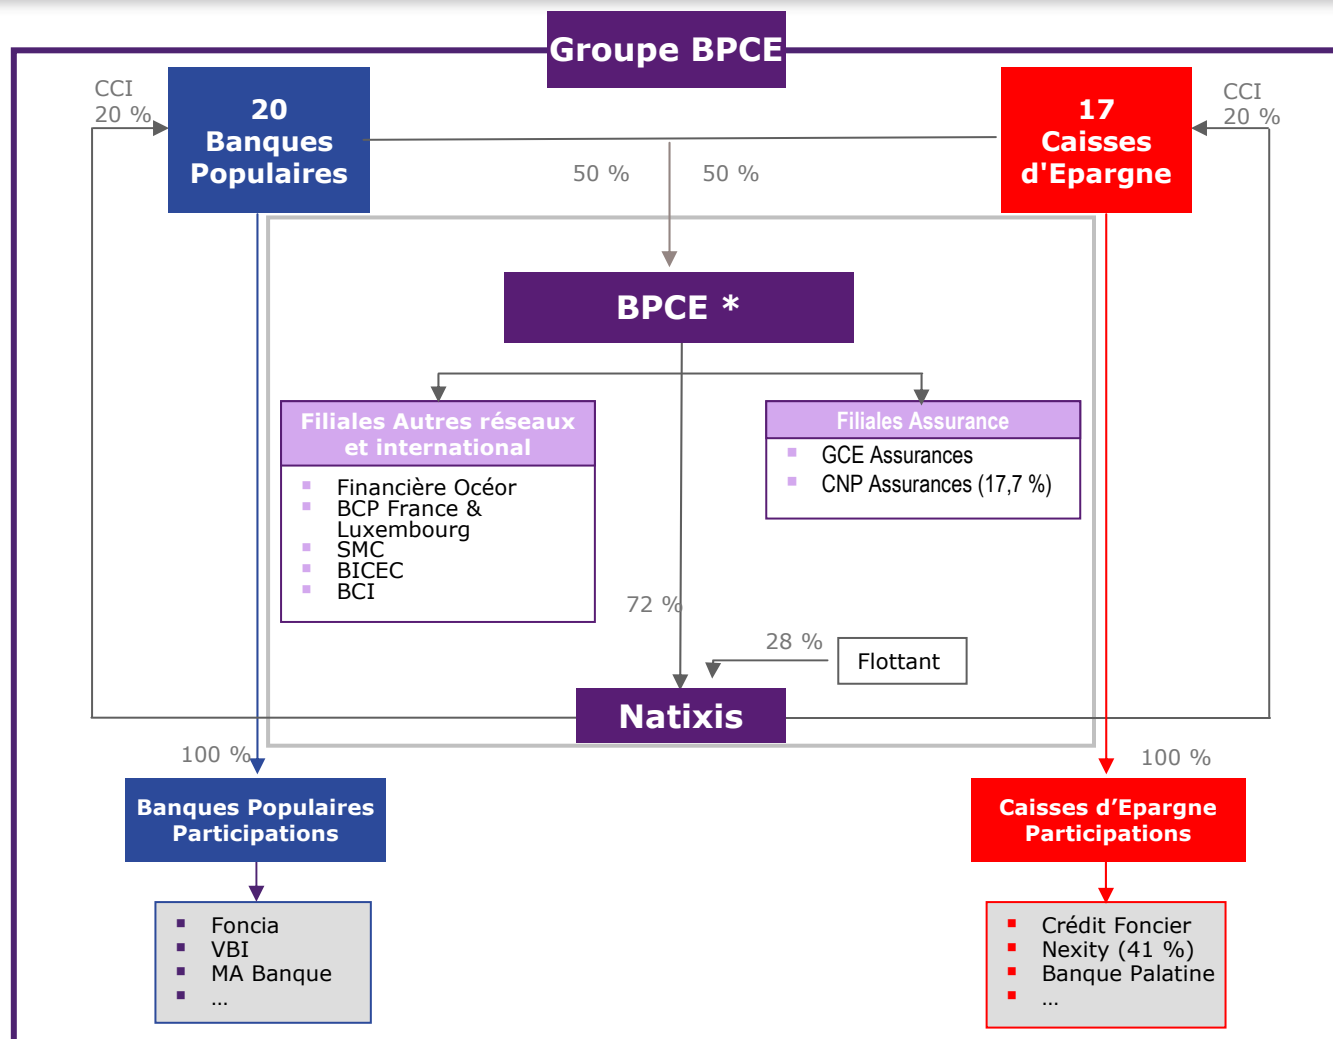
Groupe BPCE

CCI
20 %

20
Banques
Populaires

50 %

50 %

17
Caisses
d'Epargne

CCI
20 %

BPCE *

Filiales Autres réseaux et international

- Financière Océor
- BCP France & Luxembourg
- SMC
- BICEC
- BCI

Filiales Assurance

- GCE Assurances
- CNP Assurances (17,7 %)

72 %

28 %

Flottant

Natixis

100 %

100 %

Banques Populaires Participations

- Foncia
- VBI
- MA Banque
- …

Caisses d'Epargne Participations

- Crédit Foncier
- Nexity (41 %)
- Banque Palatine
- …